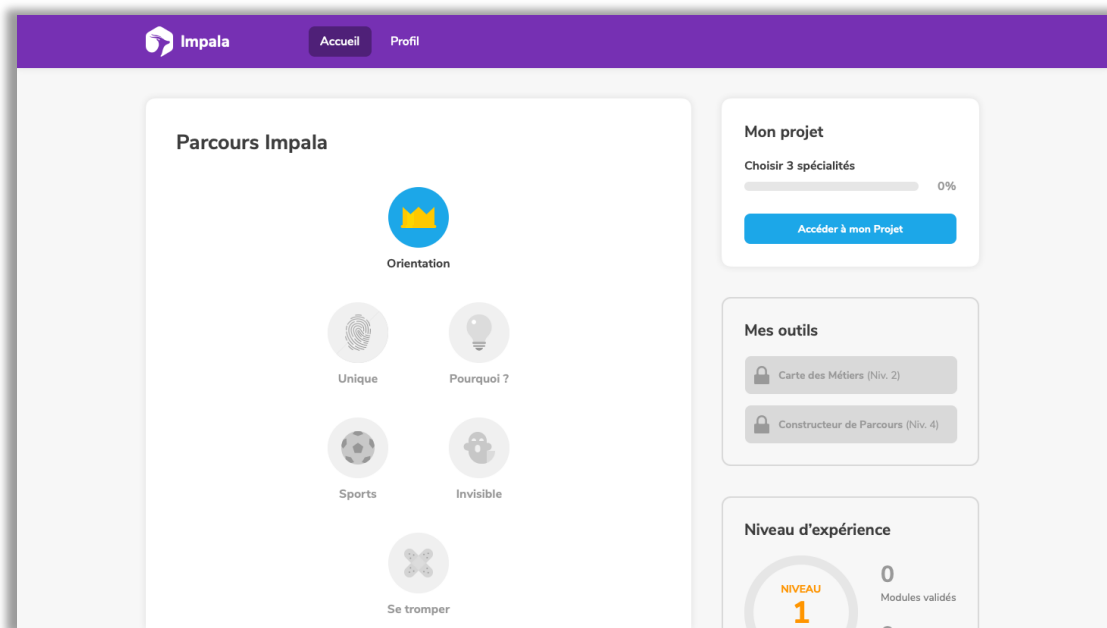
Impala Accueil Profil

Parcours Impala

Orientation

Unique

Pourquoi ?

Sports

Invisible

Se tromper

Mon projet

Choisir 3 spécialités

0%

Accéder à mon Projet

Mes outils

Carte des Métiers (Niv. 2)

Constructeur de Parcours (Niv. 4)

Niveau d'expérience

NIVEAU
1

0
Modules validés